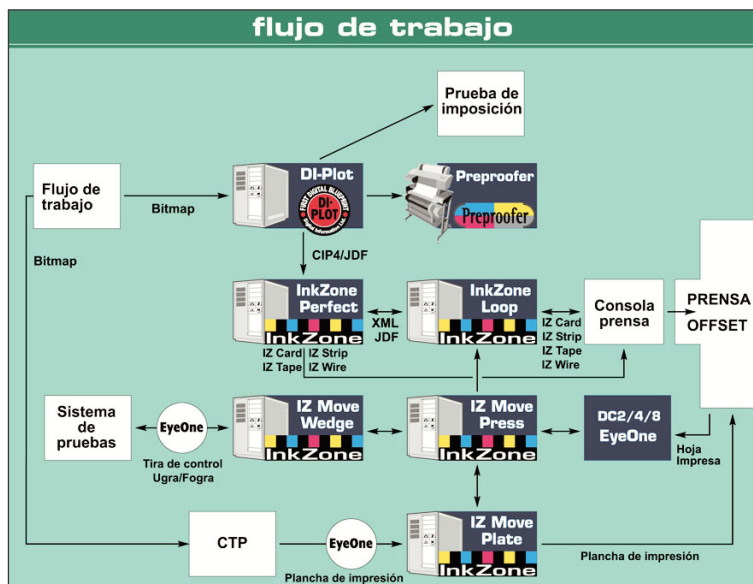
flujo de trabajo

Prueba de imposición

Flujo de trabajo

Bitmap

DI-Plot

FIRST DIGITAL BLUEPRINT
DI-PLOT

Preproofer

Preproofer

Bitmap

CIP4/JDF

InkZone Perfect
InkZone

XML
JDF

InkZone Loop
InkZone

Consola prensa

PRENSA OFFSET

IZ Card
IZ Tape
IZ Strip
IZ Wire

IZ Card
IZ Strip
IZ Tape
IZ Wire

Sistema de pruebas

EyeOne

Tira de control Ugra/Fogra

IZ Move Wedge
InkZone

IZ Move Press
InkZone

DC2/4/8
EyeOne

Hoja Impresa

CTP

EyeOne

Plancha de impresión

IZ Move Plate
InkZone

Plancha de impresión